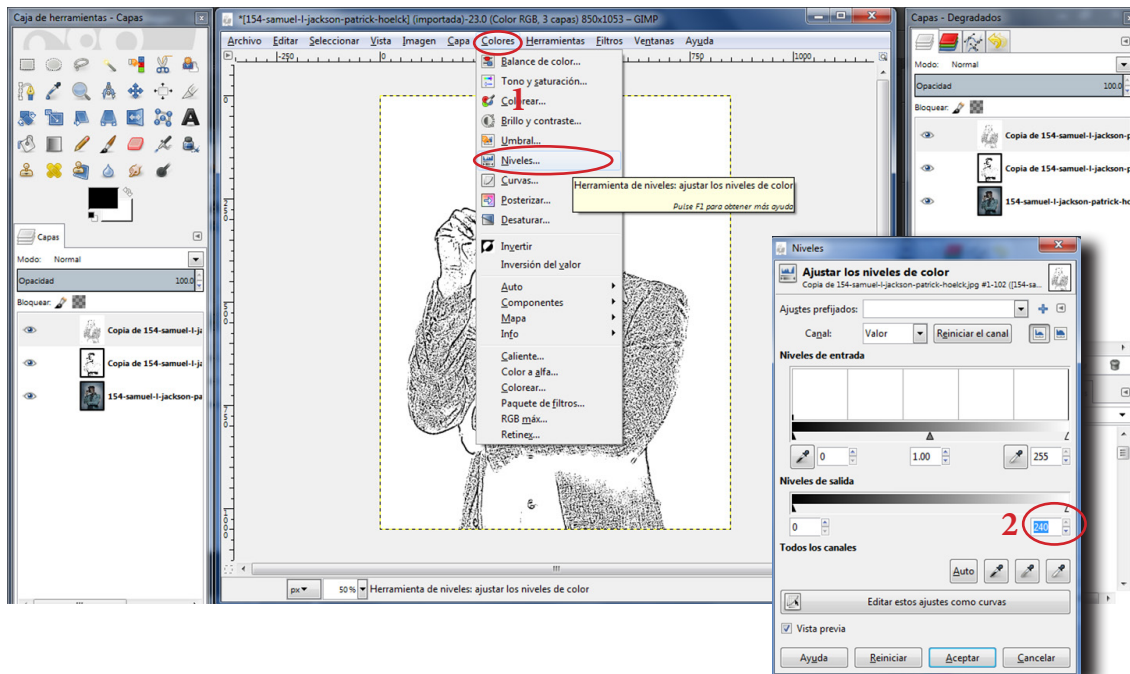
Caja de herramientas - Capas

Capas
Modo: Normal
Opacidad 100,0
Bloquear:
Copia de 154-samuel-l-ja
Copia de 154-samuel-l-ja
154-samuel-l-jackson-pa

*[154-samuel-l-jackson-patrick-hoelck] (importada)-23.0 (Color RGB, 3 capas) 850x1053 – GIMP

Archivo Editar Seleccionar Vista Imagen Capa Colores Herramientas Filtros Ventanas Ayuda

-250 250 500 750 1000

Balance de color...
Tono y saturación...
Colorear...
Brillo y contraste...
Umbral...
Niveles...
Curvas...
Posterizar...
Desaturar...
Invertir
Inversión del valor
Auto
Componentes
Mapa
Info
Caliente...
Color a alfa...
Colorear...
Paquete de filtros...
RGB máx...
Retinex...

1

Herramienta de niveles: ajustar los niveles de color
Pulse F1 para obtener más ayuda

px 50 % Herramienta de niveles: ajustar los niveles de color

Capas - Degradados
Modo: Normal
Opacidad 100,0
Bloquear:
Copia de 154-samuel-l-jackson-p
Copia de 154-samuel-l-jackson-p
154-samuel-l-jackson-patrick-ho

Niveles
Ajustar los niveles de color
Copia de 154-samuel-l-jackson-patrick-hoelck.jpg #1-102 ([154-sa...
Ajustes prefijados:
Canal: Valor Reiniciar el canal
Niveles de entrada
0 1.00 255
Niveles de salida
0 240
2
Todos los canales
Auto
Editar estos ajustes como curvas
Vista previa
Ayuda Reiniciar Aceptar Cancelar